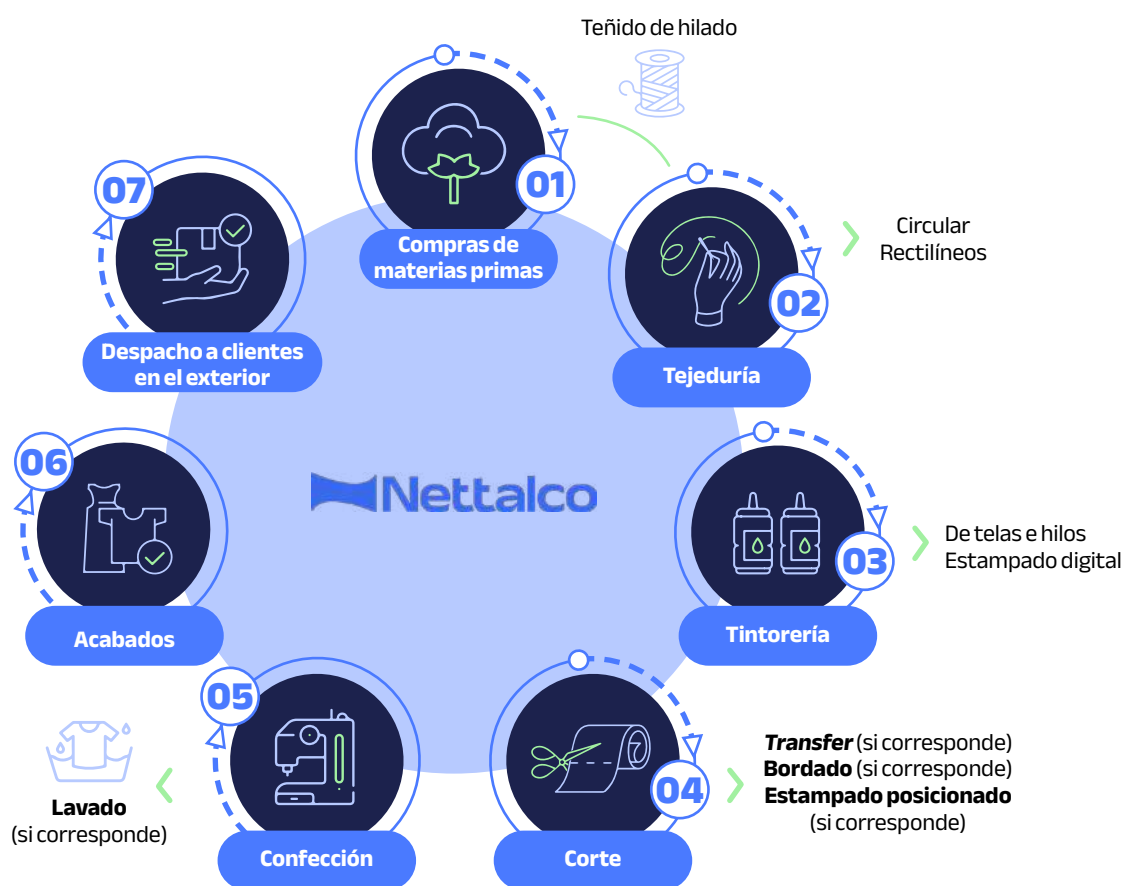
Teñido de hilado

01
Compras de materias primas

02
Tejeduría

Circular
Rectilíneos

03
Tintorería

De telas e hilos
Estampado digital

04
Corte

*Transfer* (si corresponde)
**Bordado** (si corresponde)
**Estampado posicionado** (si corresponde)

05
Confección

**Lavado** (si corresponde)

06
Acabados

07
Despacho a clientes en el exterior

Nettalco